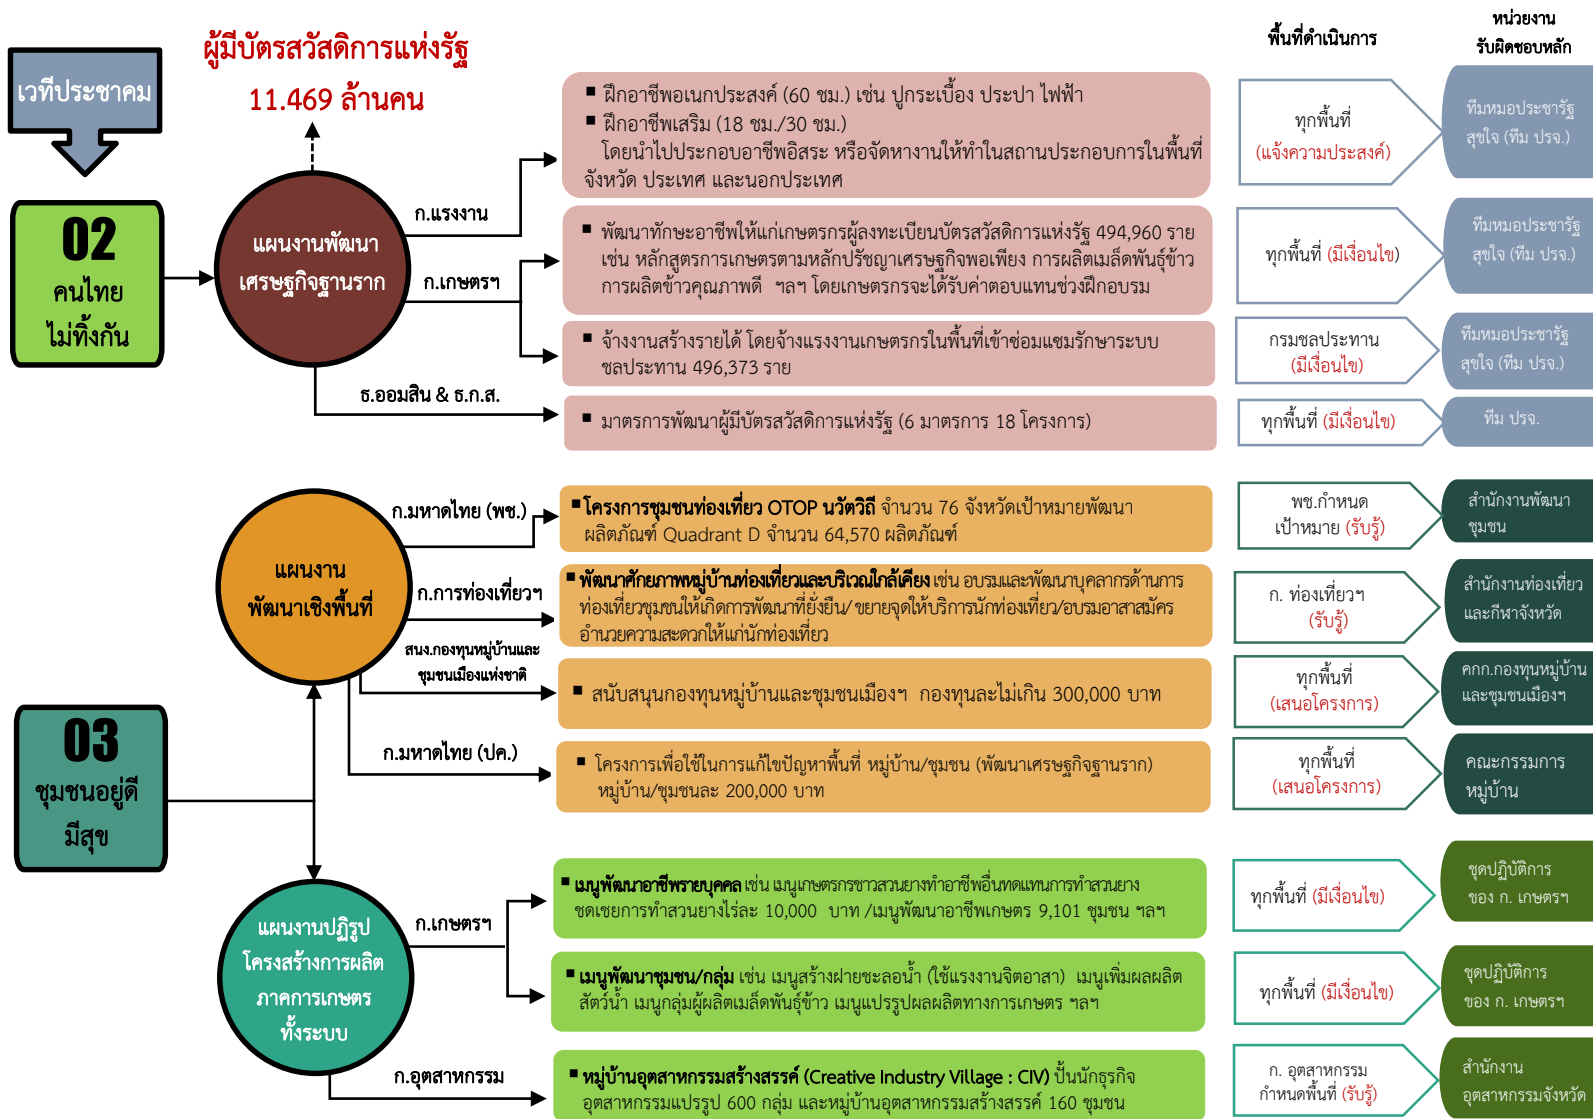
เวทีประชาคม

02
คนไทยไม่ทิ้งกัน

ผู้มีบัตรสวัสดิการแห่งรัฐ
11.469 ล้านคน

พื้นที่ดำเนินการ

หน่วยงานรับผิดชอบหลัก

แผนงานพัฒนาเศรษฐกิจฐานราก

ก.แรงงาน

ก.เกษตรฯ

ธ.ออมสิน & ธ.ก.ส.

■ ฝึกอาชีพอเนกประสงค์ (60 ชม.) เช่น ปูกระเบื้อง ประปา ไฟฟ้า
■ ฝึกอาชีพเสริม (18 ชม./30 ชม.)
โดยนำไปประกอบอาชีพอิสระ หรือจัดหางานให้ทำในสถานประกอบการในพื้นที่ จังหวัด ประเทศ และนอกประเทศ

ทุกพื้นที่ (แจ้งความประสงค์)

ทีมหมอประชารัฐสุขใจ (ทีม ปรจ.)

■ พัฒนาทักษะอาชีพให้แก่เกษตรกรผู้ลงทะเบียนบัตรสวัสดิการแห่งรัฐ 494,960 ราย เช่น หลักสูตรการเกษตรตามหลักปรัชญาเศรษฐกิจพอเพียง การผลิตเมล็ดพันธุ์ข้าว การผลิตข้าวคุณภาพดี ฯลฯ โดยเกษตรกรจะได้รับค่าตอบแทนช่วงฝึกอบรม

ทุกพื้นที่ (มีเงื่อนไข)

ทีมหมอประชารัฐสุขใจ (ทีม ปรจ.)

■ จ้างงานสร้างรายได้ โดยจ้างแรงงานเกษตรกรในพื้นที่เข้าซ่อมแซมรักษาระบบชลประทาน 496,373 ราย

กรมชลประทาน (มีเงื่อนไข)

ทีมหมอประชารัฐสุขใจ (ทีม ปรจ.)

■ มาตรการพัฒนาผู้มีบัตรสวัสดิการแห่งรัฐ (6 มาตรการ 18 โครงการ)

ทุกพื้นที่ (มีเงื่อนไข)

ทีม ปรจ.

03
ชุมชนอยู่ดีมีสุข

แผนงานพัฒนาเชิงพื้นที่

ก.มหาดไทย (พช.)

ก.การท่องเที่ยวฯ

สนง.กองทุนหมู่บ้านและชุมชนเมืองแห่งชาติ

ก.มหาดไทย (ปค.)

■ โครงการชุมชนท่องเที่ยว OTOP นวัตวิถี จำนวน 76 จังหวัดเป้าหมายพัฒนาผลิตภัณฑ์ Quadrant D จำนวน 64,570 ผลิตภัณฑ์

พช.กำหนดเป้าหมาย (รับรู้)

สำนักงานพัฒนาชุมชน

■ พัฒนาศักยภาพหมู่บ้านท่องเที่ยวและบริเวณใกล้เคียง เช่น อบรมและพัฒนาบุคลากรด้านการท่องเที่ยวชุมชนให้เกิดการพัฒนาที่ยั่งยืน/ ขยายจุดให้บริการนักท่องเที่ยว/อบรมอาสาสมัครอำนวยความสะดวกให้แก่นักท่องเที่ยว

ก. ท่องเที่ยวฯ (รับรู้)

สำนักงานท่องเที่ยวและกีฬาจังหวัด

■ สนับสนุนกองทุนหมู่บ้านและชุมชนเมืองฯ กองทุนละไม่เกิน 300,000 บาท

ทุกพื้นที่ (เสนอโครงการ)

คกก.กองทุนหมู่บ้านและชุมชนเมืองฯ

■ โครงการเพื่อใช้ในการแก้ไขปัญหาพื้นที่ หมู่บ้าน/ชุมชน (พัฒนาเศรษฐกิจฐานราก) หมู่บ้าน/ชุมชนละ 200,000 บาท

ทุกพื้นที่ (เสนอโครงการ)

คณะกรรมการหมู่บ้าน

แผนงานปฏิรูปโครงสร้างการผลิตภาคการเกษตรทั้งระบบ

ก.เกษตรฯ

ก.อุตสาหกรรม

■ เมนูพัฒนาอาชีพรายบุคคล เช่น เมนูเกษตรกรชาวสวนยางทำอาชีพอื่นทดแทนการทำสวนยาง ชดเชยการทำสวนยางไร่ละ 10,000 บาท /เมนูพัฒนาอาชีพเกษตร 9,101 ชุมชน ฯลฯ

ทุกพื้นที่ (มีเงื่อนไข)

ชุดปฏิบัติการของ ก. เกษตรฯ

■ เมนูพัฒนาชุมชน/กลุ่ม เช่น เมนูสร้างฝายชะลอน้ำ (ใช้แรงงานจิตอาสา) เมนูเพิ่มผลผลิตสัตว์น้ำ เมนูกลุ่มผู้ผลิตเมล็ดพันธุ์ข้าว เมนูแปรรูปผลผลิตทางการเกษตร ฯลฯ

ทุกพื้นที่ (มีเงื่อนไข)

ชุดปฏิบัติการของ ก. เกษตรฯ

■ หมู่บ้านอุตสาหกรรมสร้างสรรค์ (Creative Industry Village : CIV) ปั้นนักธุรกิจอุตสาหกรรมแปรรูป 600 กลุ่ม และหมู่บ้านอุตสาหกรรมสร้างสรรค์ 160 ชุมชน

ก. อุตสาหกรรมกำหนดพื้นที่ (รับรู้)

สำนักงานอุตสาหกรรมจังหวัด